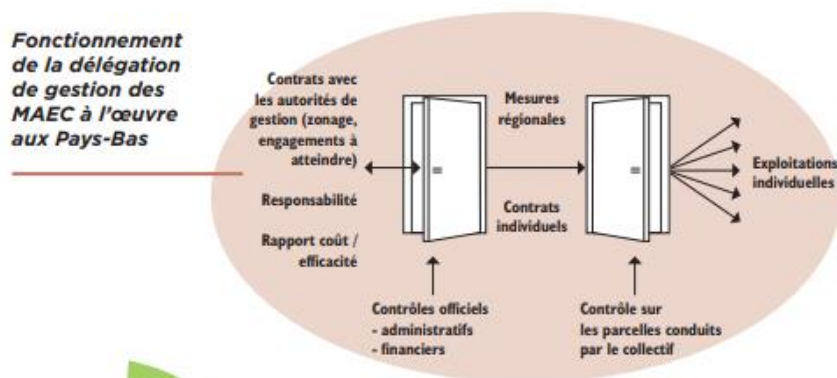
Fonctionnement de la délégation de gestion des MAEC à l'œuvre aux Pays-Bas

Contrats avec les autorités de gestion (zonage, engagements à atteindre)

Responsabilité

Rapport coût / efficacité

Mesures régionales

Contrats individuels

Exploitations individuelles

Contrôles officiels
- administratifs
- financiers

Contrôle sur les parcelles conduits par le collectif